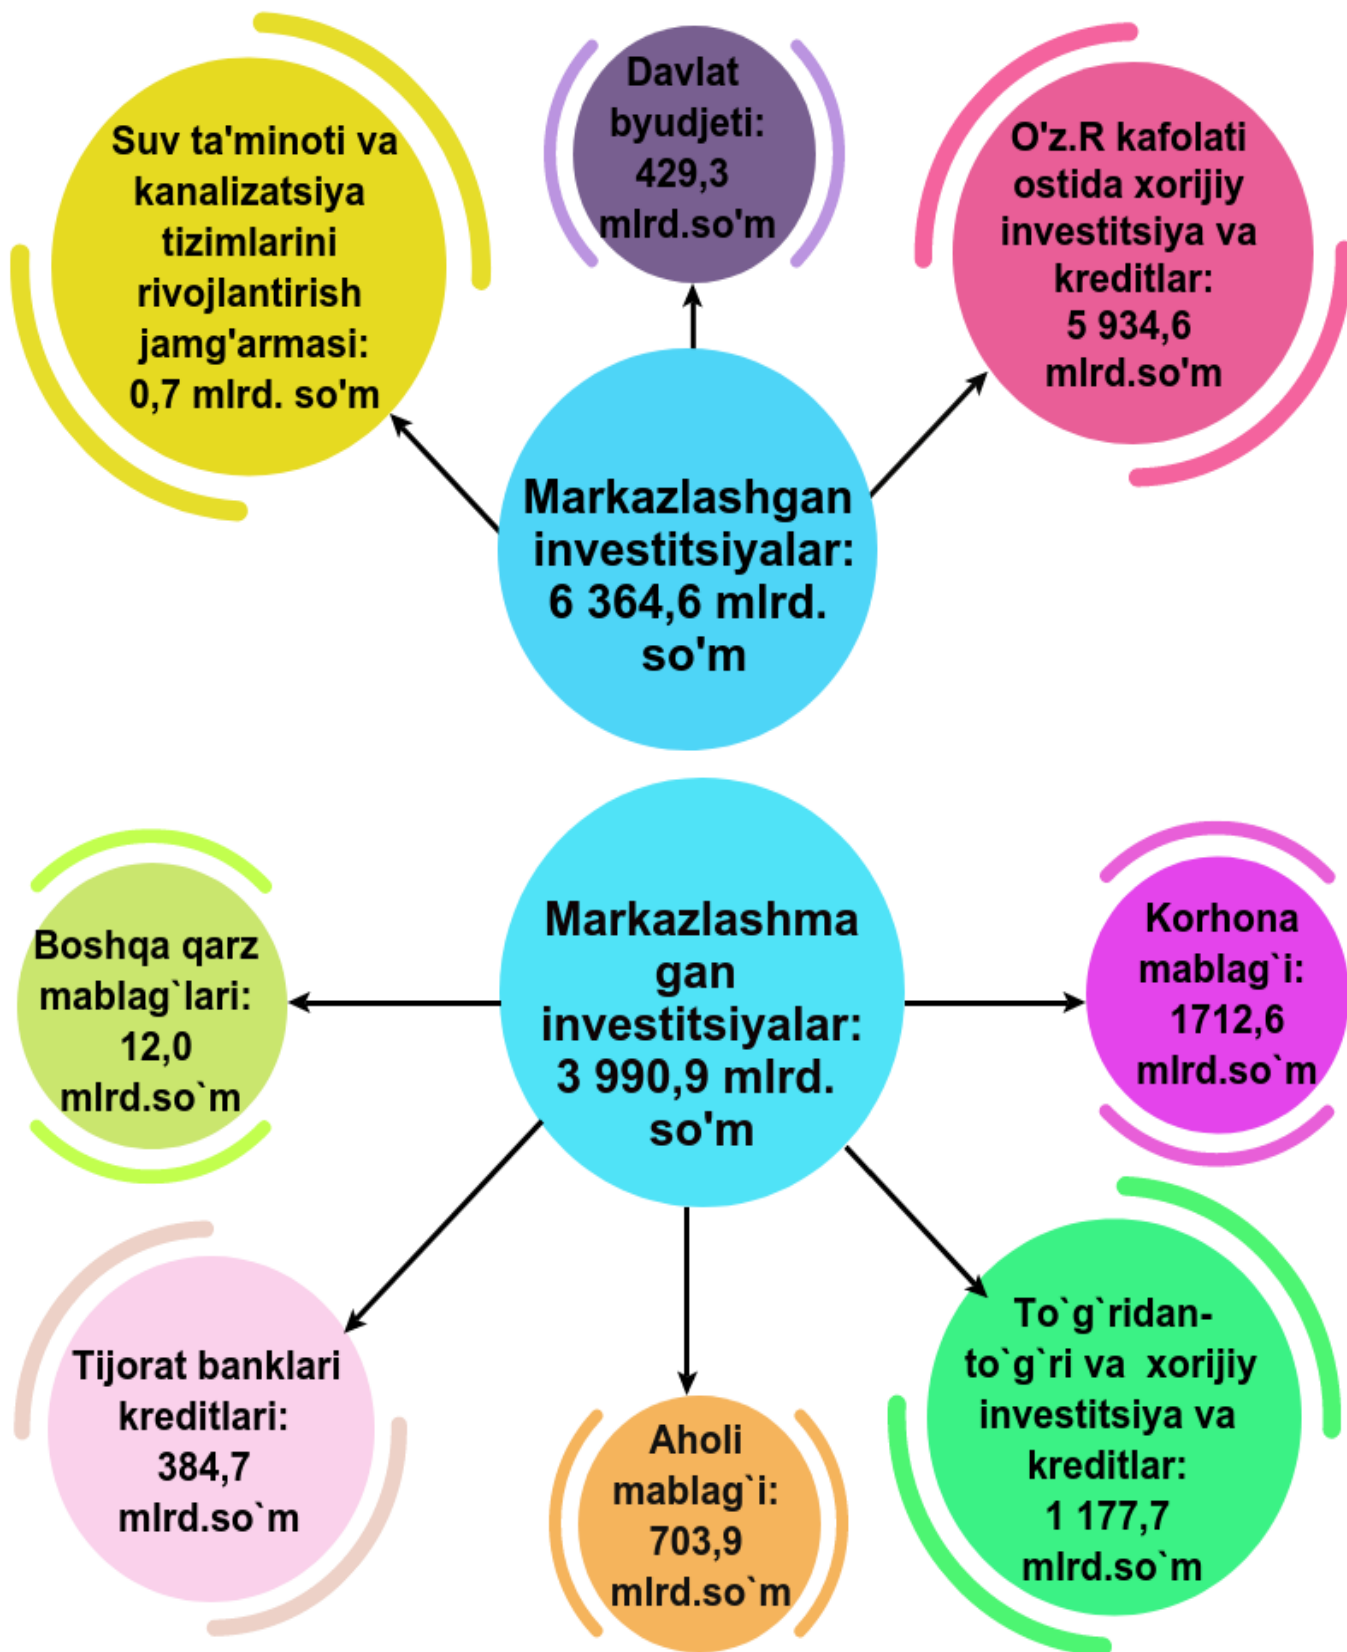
Davlat byudjeti: 429,3 mlrd.so'm

Suv ta'minoti va kanalizatsiya tizimlarini rivojlantirish jamg'armasi: 0,7 mlrd. so'm

O'z.R kafolati ostida xorijiy investitsiya va kreditlar: 5 934,6 mlrd.so'm

Markazlashgan investitsiyalar: 6 364,6 mlrd. so'm

Markazlashmagan investitsiyalar: 3 990,9 mlrd. so'm

Boshqa qarz mablag`lari: 12,0 mlrd.so`m

Korhona mablag`i: 1712,6 mlrd.so`m

Tijorat banklari kreditlari: 384,7 mlrd.so`m

Aholi mablag`i: 703,9 mlrd.so`m

To`g`ridan-to`g`ri va xorijiy investitsiya va kreditlar: 1 177,7 mlrd.so`m